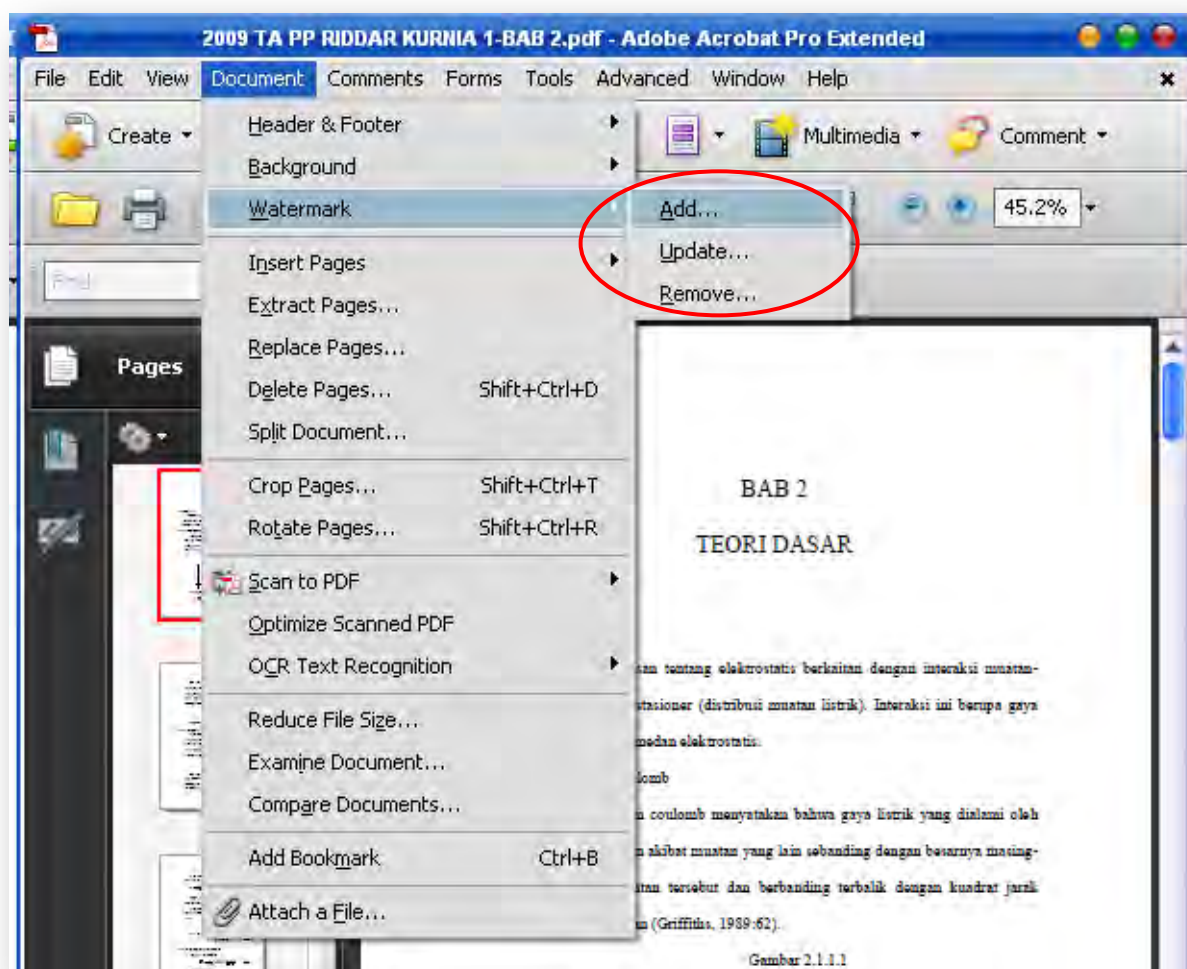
2009 TA PP RIDDAR KURNIA 1-BAB 2.pdf - Adobe Acrobat Pro Extended

File Edit View Document Comments Forms Tools Advanced Window Help

Create

Multimedia Comment

45.2%

Find

Pages

Header & Footer
Background
Watermark
Insert Pages
Extract Pages...
Replace Pages...
Delete Pages... Shift+Ctrl+D
Split Document...
Crop Pages... Shift+Ctrl+T
Rotate Pages... Shift+Ctrl+R
Scan to PDF
Optimize Scanned PDF
OCR Text Recognition
Reduce File Size...
Examine Document...
Compare Documents...
Add Bookmark Ctrl+B
Attach a File...

Add...
Update...
Remove...

BAB 2

TEORI DASAR

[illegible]san tentang elektrostatis berkaitan dengan interaksi muatan-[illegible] stasioner (distribusi muatan listrik). Interaksi ini berupa gaya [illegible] medan elektrostatis.

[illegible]lomb

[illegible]n coulomb menyatakan bahwa gaya listrik yang dialami oleh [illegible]n akibat muatan yang lain sebanding dengan besarnya masing-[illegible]tan tersebut dan berbanding terbalik dengan kuadrat jarak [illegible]a (Griffiths, 1989:62).

Gambar 2.1.1.1